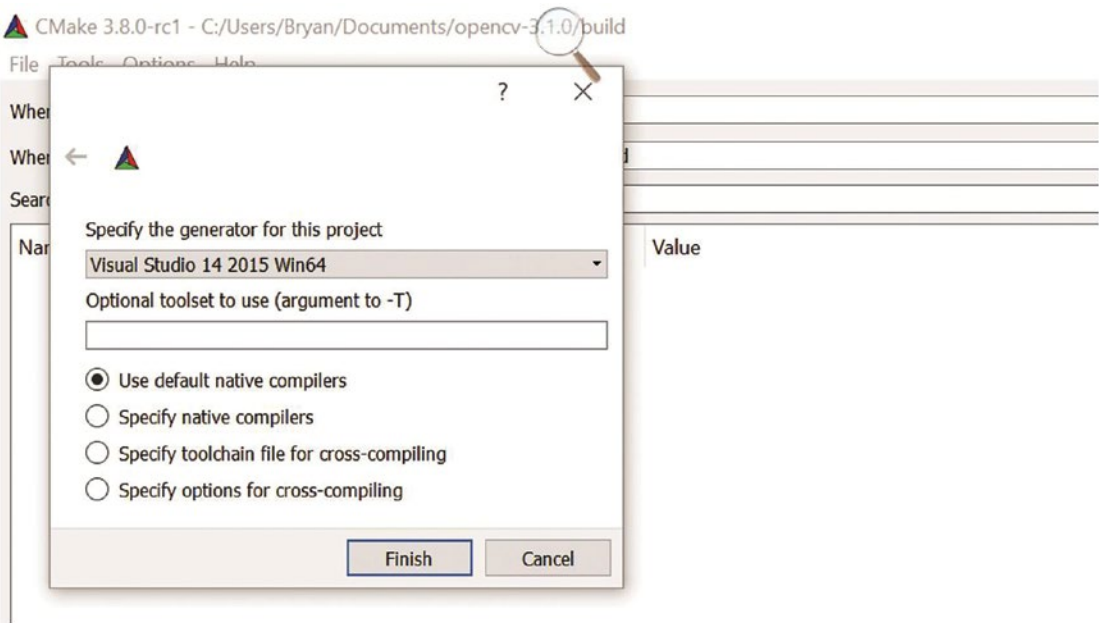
CMake 3.8.0-rc1 - C:/Users/Bryan/Documents/opencv-3.1.0/build

File Tools Options Help

Wher

Wher

Searc

Nar

d

Value

?

Specify the generator for this project

Visual Studio 14 2015 Win64

Optional toolset to use (argument to -T)

Use default native compilers

Specify native compilers

Specify toolchain file for cross-compiling

Specify options for cross-compiling

Finish

Cancel